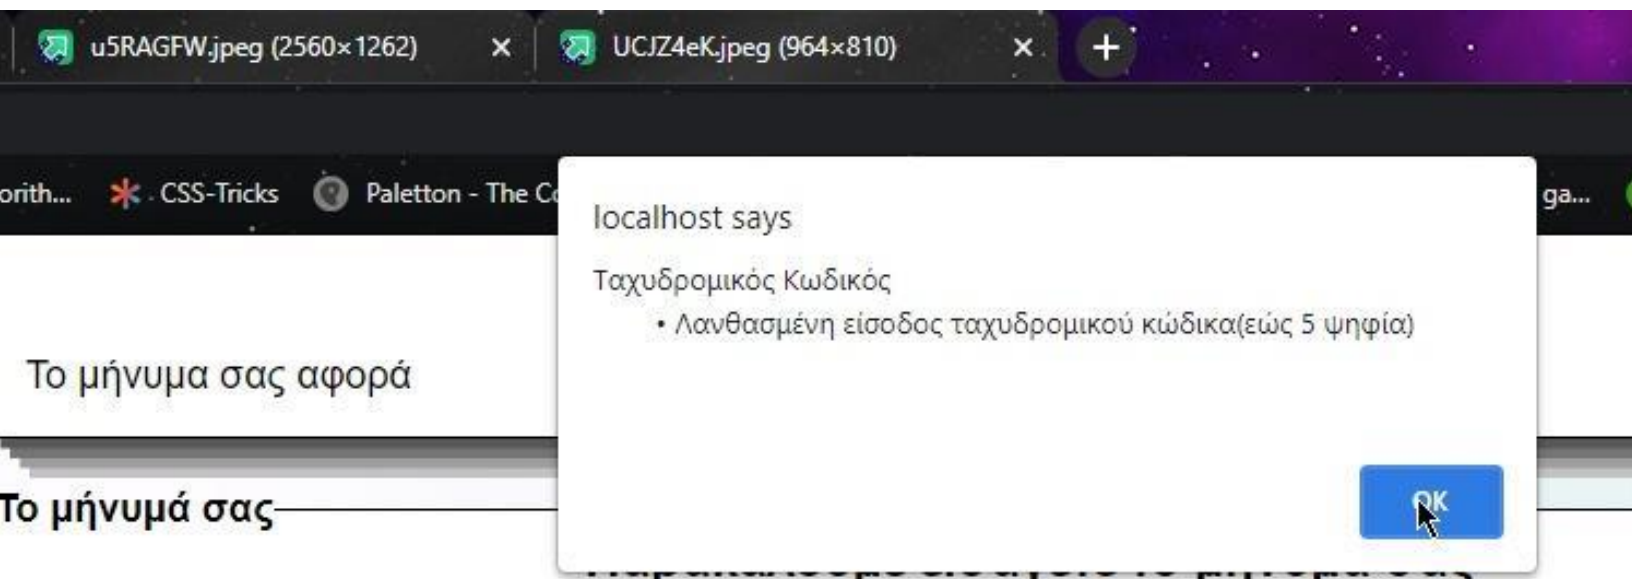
u5RAGFW.jpeg (2560×1262) ×

UCJZ4eK.jpeg (964×810) ×

+

orith... CSS-Tricks Paletton - The C

ga...

localhost says

Ταχυδρομικός Κωδικός

• Λανθασμένη είσοδος ταχυδρομικού κώδικα(εώς 5 ψηφία)

OK

Το μήνυμα σας αφορά

Το μήνυμά σας

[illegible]